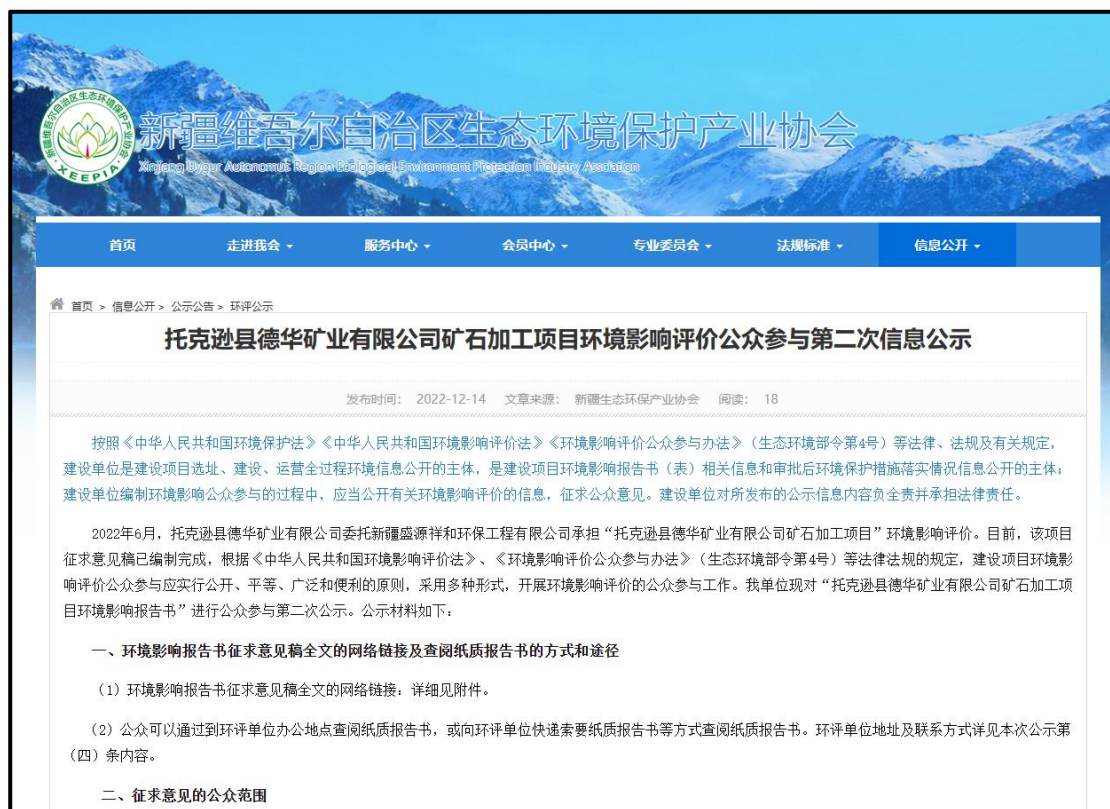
新疆维吾尔自治区生态环境保护产业协会
Xinjiang Uygur Autonomous Region Ecological Environment Protection Industry Association
XEEPIA

首页 走进我会 服务中心 会员中心 专业委员会 法规标准 信息公开

首页 > 信息公开 > 公示公告 > 环评公示

托克逊县德华矿业有限公司矿石加工项目环境影响评价公众参与第二次信息公示

发布时间: 2022-12-14 文章来源: 新疆生态环保产业协会 阅读: 18

按照《中华人民共和国环境保护法》《中华人民共和国环境影响评价法》《环境影响评价公众参与办法》（生态环境部令第4号）等法律、法规及有关规定，建设单位是建设项目选址、建设、运营全过程环境信息公开的主体，是建设项目环境影响报告书（表）相关信息和审批后环境保护措施落实情况信息公开的主体；建设单位编制环境影响公众参与的过程中，应当公开有关环境影响评价的信息，征求公众意见。建设单位对所发布的公示信息内容负全责并承担法律责任。

2022年6月，托克逊县德华矿业有限公司委托新疆盛源祥和环保工程有限公司承担“托克逊县德华矿业有限公司矿石加工项目”环境影响评价。目前，该项目征求意见稿已编制完成，根据《中华人民共和国环境影响评价法》、《环境影响评价公众参与办法》（生态环境部令第4号）等法律法规的规定，建设项目环境影响评价公众参与应实行公开、平等、广泛和便利的原则，采用多种形式，开展环境影响评价的公众参与工作。我单位现对“托克逊县德华矿业有限公司矿石加工项目环境影响报告书”进行公众参与第二次公示。公示材料如下：

一、环境影响报告书征求意见稿全文的网络链接及查阅纸质报告书的方式和途径

（1）环境影响报告书征求意见稿全文的网络链接：详细见附件。

（2）公众可以通过到环评单位办公地点查阅纸质报告书，或向环评单位快递索要纸质报告书等方式查阅纸质报告书。环评单位地址及联系方式详见本次公示第（四）条内容。

二、征求意见的公众范围